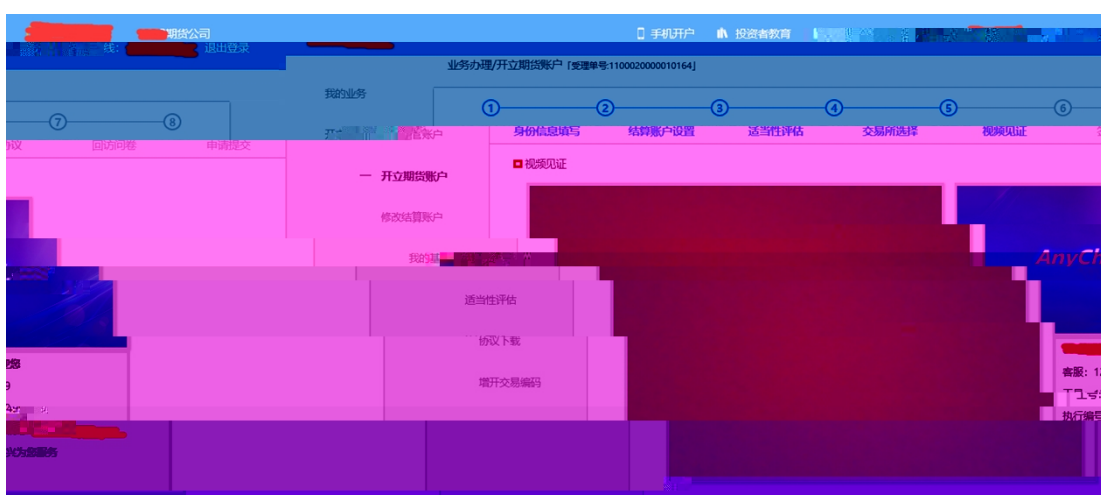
期货公司
线: 退出登录
手机开户 投资者教育
业务办理/开立期货账户「受理单号:1100020000010164」
我的业务
⑦ ⑧
① ② ③ ④ ⑤ ⑥
协议 回访问卷 申请提交
身份信息填写 结算账户设置 适当性评估 交易所选择 视频见证
视频见证
一 开立期货账户
修改结算账户
我的
AnyCh
适当性评估
协议下载
增开交易编码
客服:
执行编号
为您服务